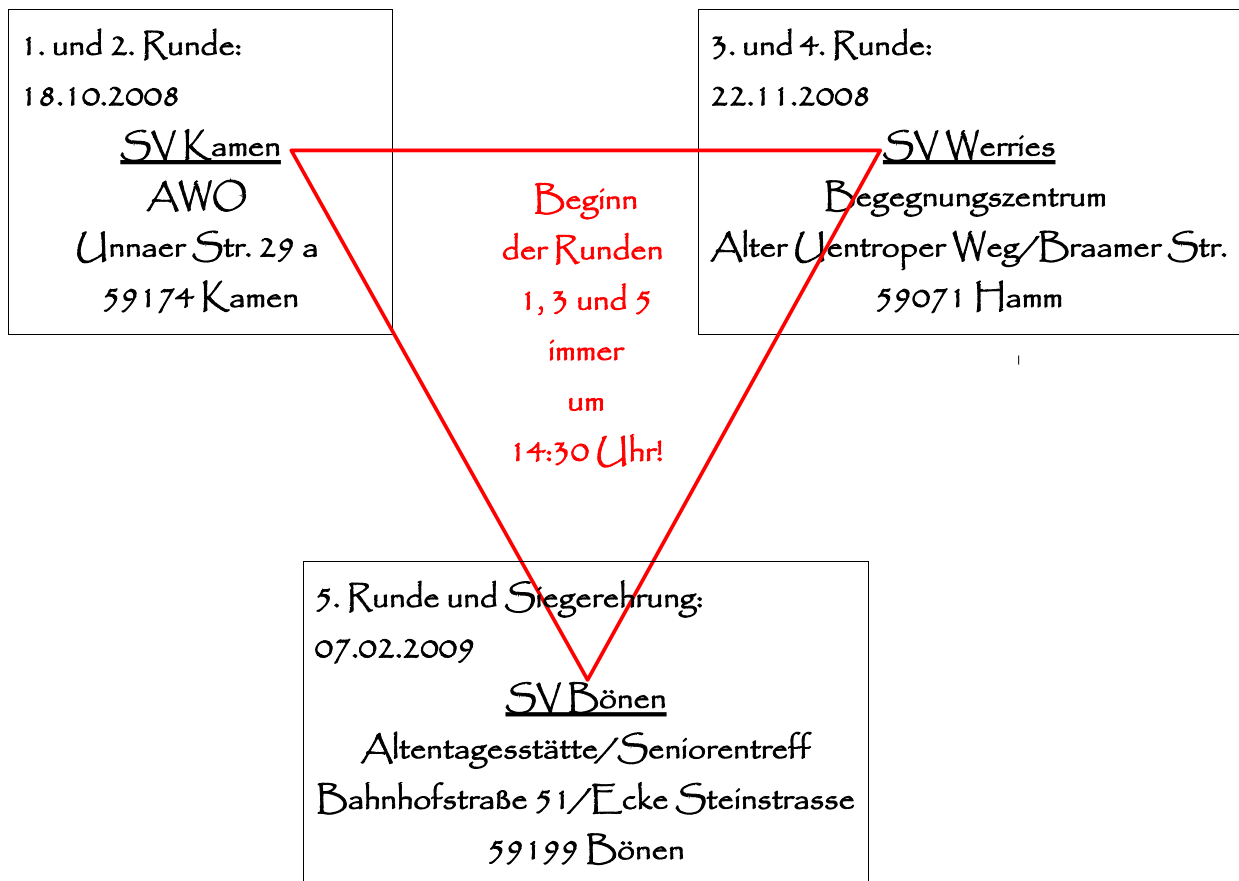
1. und 2. Runde:
18.10.2008
SV Kamen
AWO
Unnaer Str. 29 a
59174 Kamen

Beginn
der Runden
1, 3 und 5
immer
um
14:30 Uhr!

3. und 4. Runde:
22.11.2008
SV Werries
Begegnungszentrum
Alter Uentroper Weg/Braamer Str.
59071 Hamm

5. Runde und Siegerehrung:
07.02.2009
SV Bönen
Altentagesstätte/Seniorentreff
Bahnhofstraße 51/Ecke Steinstrasse
59199 Bönen